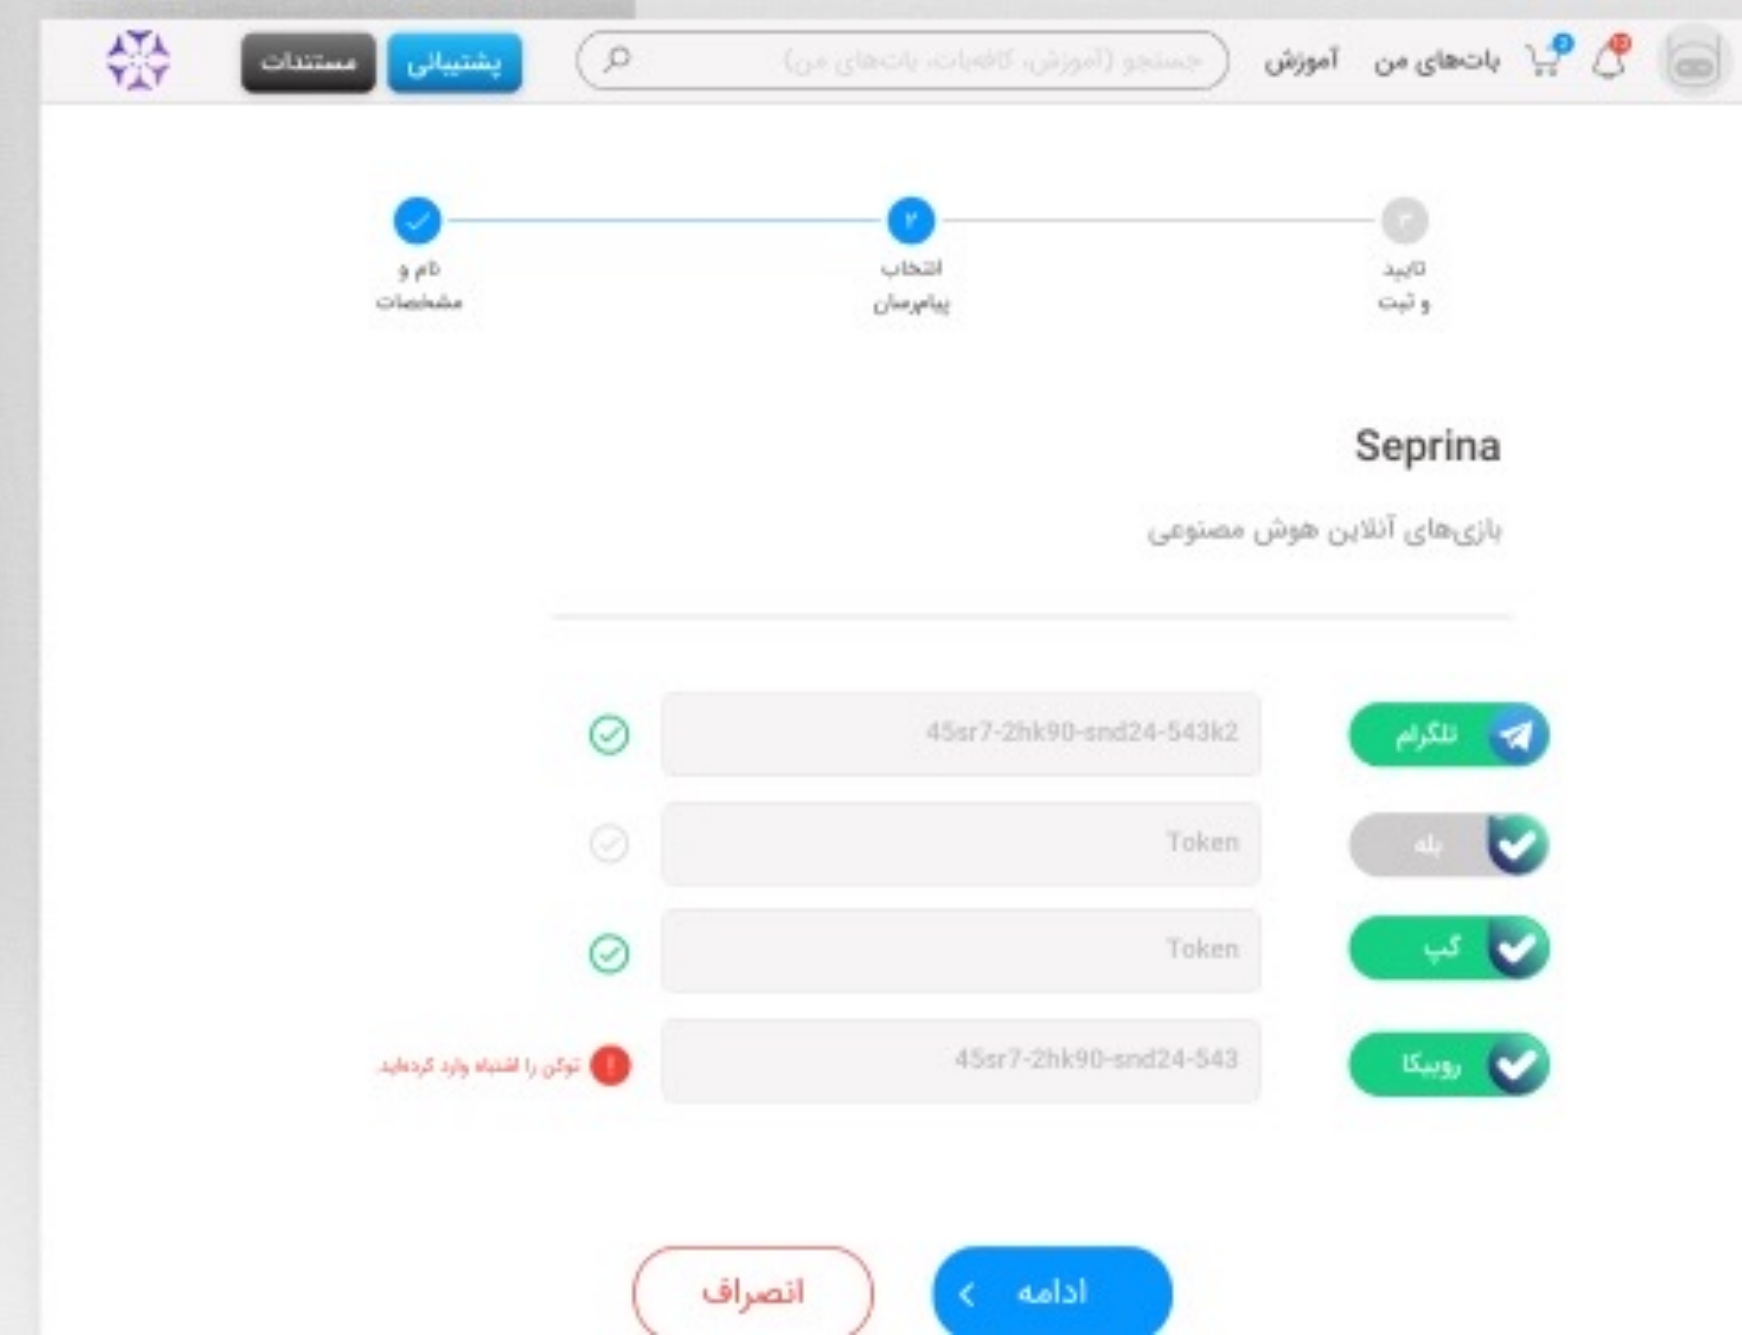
آموزش
بات‌های من
جستجو (آموزش، کافه‌بات، بات‌های من)
پشتیبانی
مستندات

تایید و ثبت
۳

انتخاب پیام‌رسان
۲

نام و مشخصات

Seprina

بازی‌های آنلاین هوش مصنوعی

تلگرام
45sr7-2hk90-snd24-543k2

بله
Token

گپ
Token

روبیکا
45sr7-2hk90-snd24-543
توکن را اشتباه وارد کرده‌اید

ادامه
انصراف